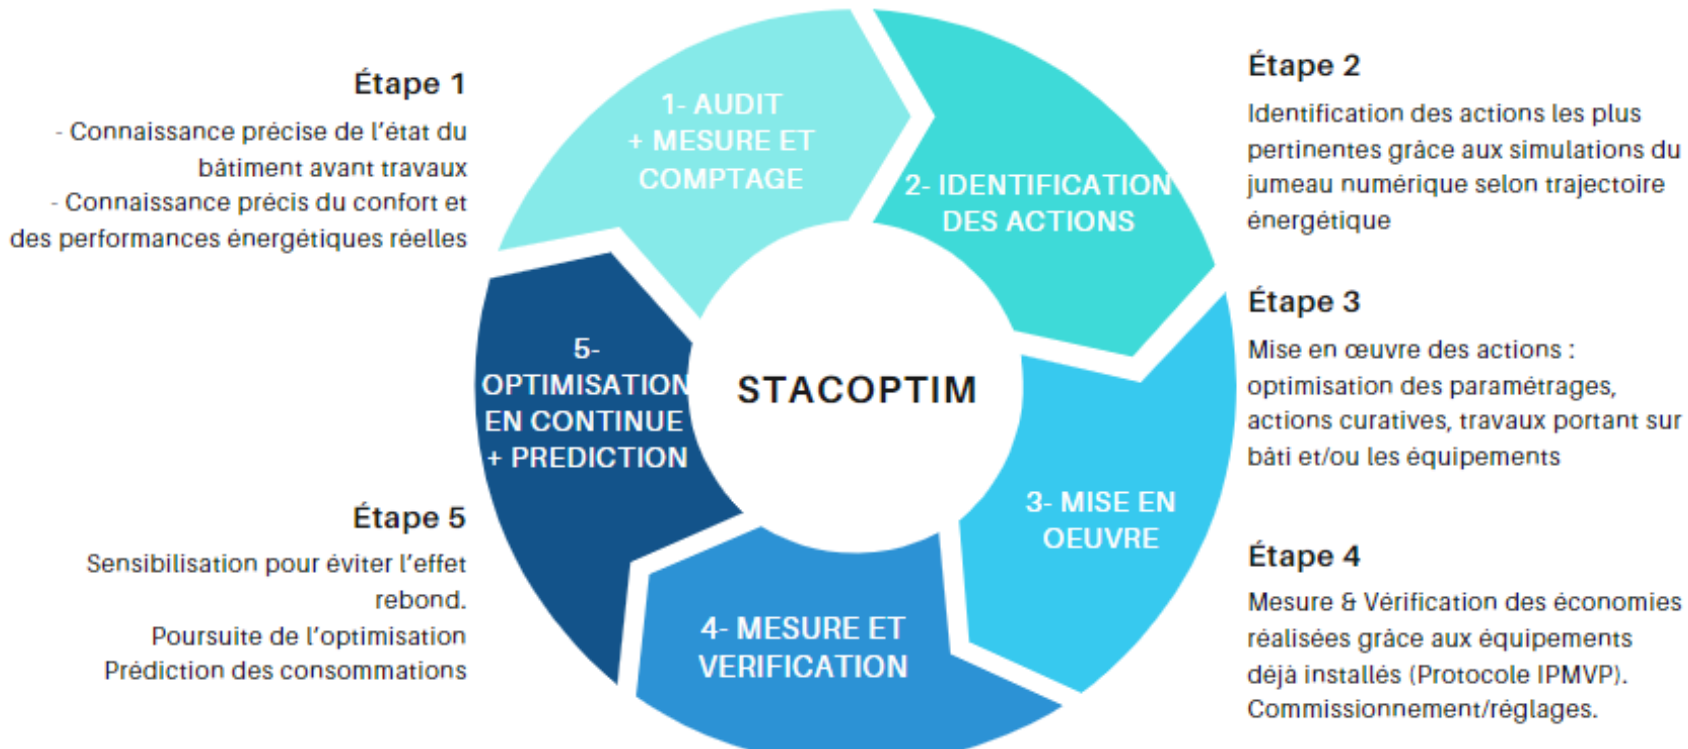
Étape 1

- Connaissance précise de l'état du bâtiment avant travaux
- Connaissance précis du confort et des performances énergétiques réelles

1- AUDIT + MESURE ET COMPTAGE

2- IDENTIFICATION DES ACTIONS

Étape 2

Identification des actions les plus pertinentes grâce aux simulations du jumeau numérique selon trajectoire énergétique

5- OPTIMISATION EN CONTINUE + PREDICTION

STACOPTIM

Étape 3

Mise en œuvre des actions : optimisation des paramétrages, actions curatives, travaux portant sur bâti et/ou les équipements

3- MISE EN OEUVRE

Étape 5

Sensibilisation pour éviter l'effet rebond.
Poursuite de l'optimisation
Prédiction des consommations

4- MESURE ET VERIFICATION

Étape 4

Mesure & Vérification des économies réalisées grâce aux équipements déjà installés (Protocole IPMVP).
Commissionnement/réglages.